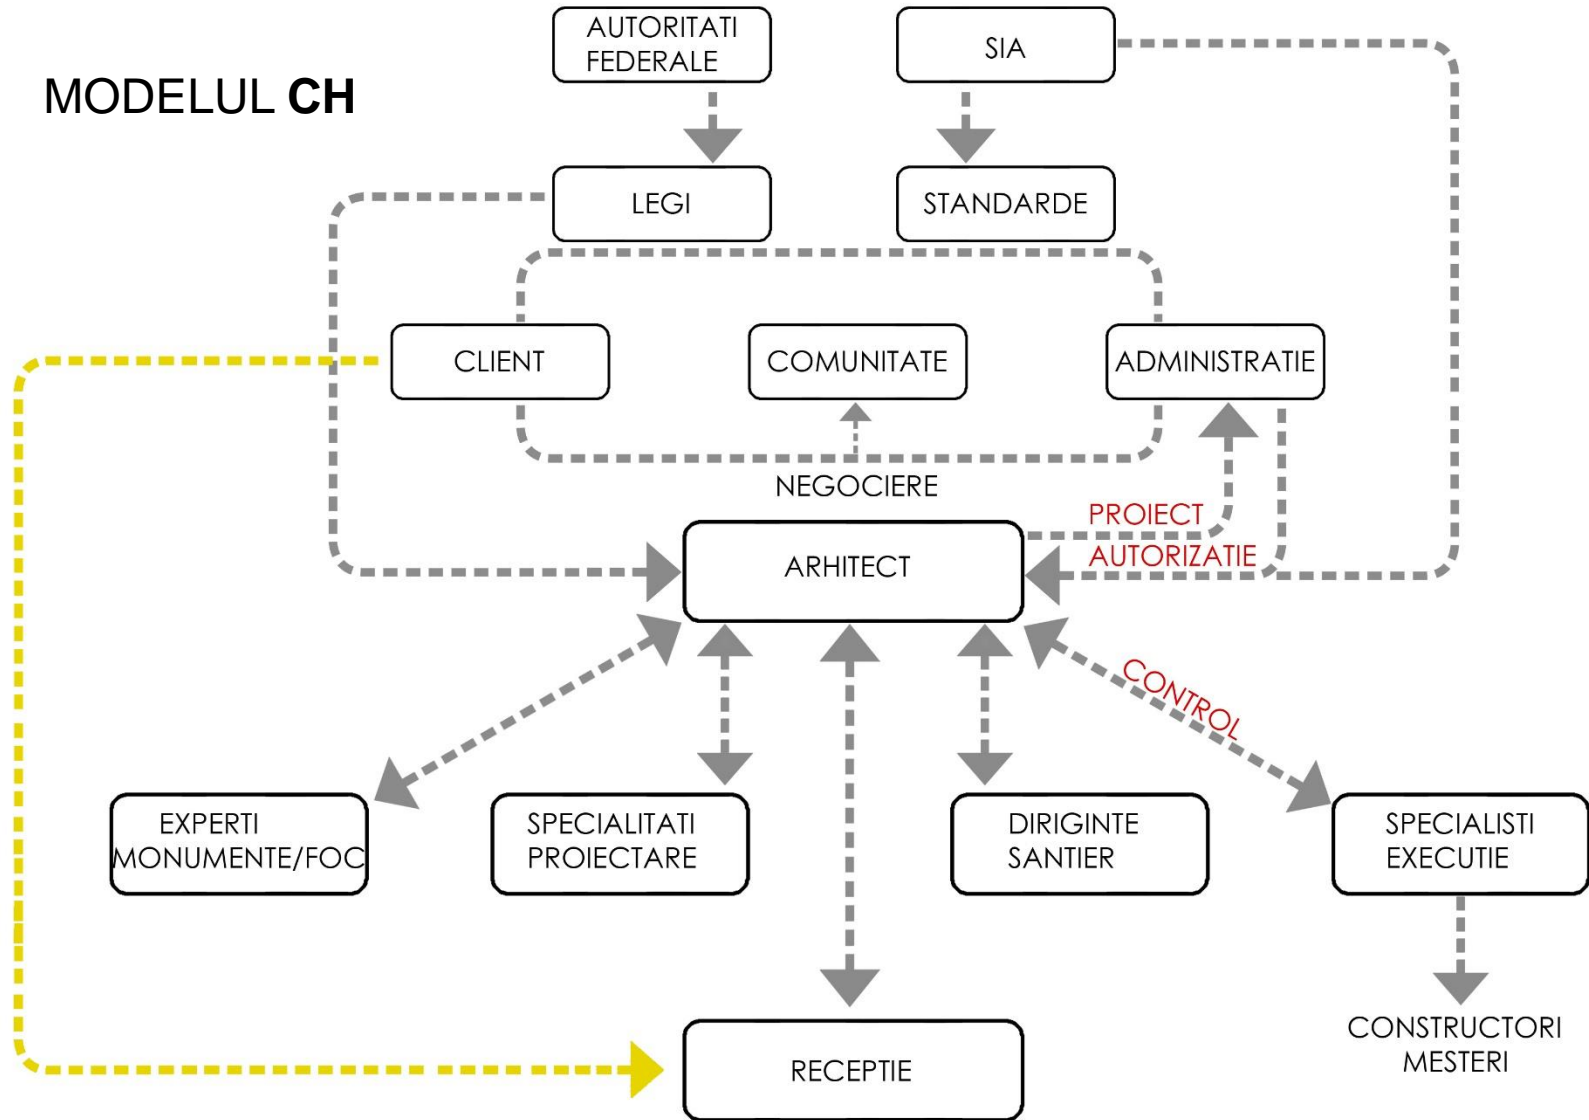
MODELUL **CH**

AUTORITATI FEDERALE

SIA

LEGI

STANDARDE

CLIENT

COMUNITATE

ADMINISTRATIE

NEGOCIERE

PROIECT

AUTORIZATIE

ARHITECT

CONTROL

EXPERTI MONUMENTE/FOC

SPECIALITATI PROIECTARE

DIRIGINTE SANTIER

SPECIALISTI EXECUTIE

CONSTRUCTORI MESTERI

RECEPTIE